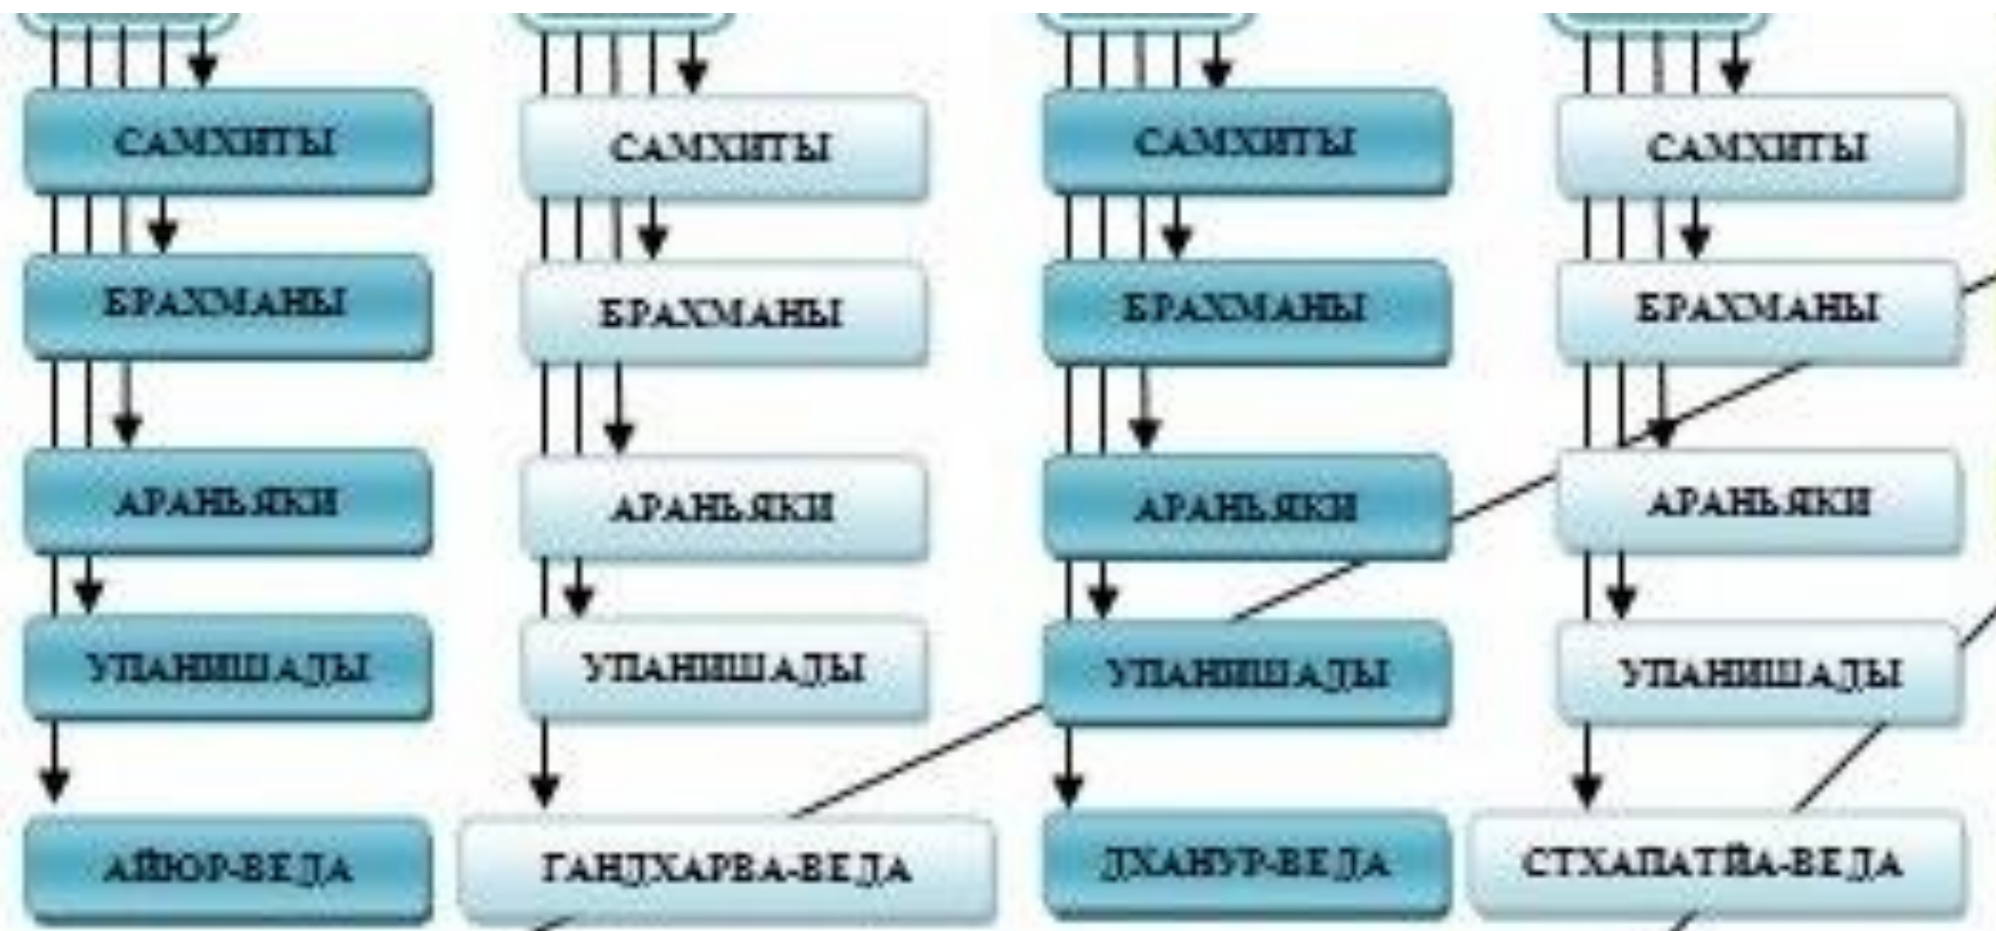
САМХИТЫ

БРАХМАНЫ

АРАНЬЯКИ

УПАНИШАДЫ

АЙЮР-ВЕДА

САМХИТЫ

БРАХМАНЫ

АРАНЬЯКИ

УПАНИШАДЫ

ГАНДХАРВА-ВЕДА

САМХИТЫ

БРАХМАНЫ

АРАНЬЯКИ

УПАНИШАДЫ

ДХАНУР-ВЕДА

САМХИТЫ

БРАХМАНЫ

АРАНЬЯКИ

УПАНИШАДЫ

СТХАПАТЙА-ВЕДА